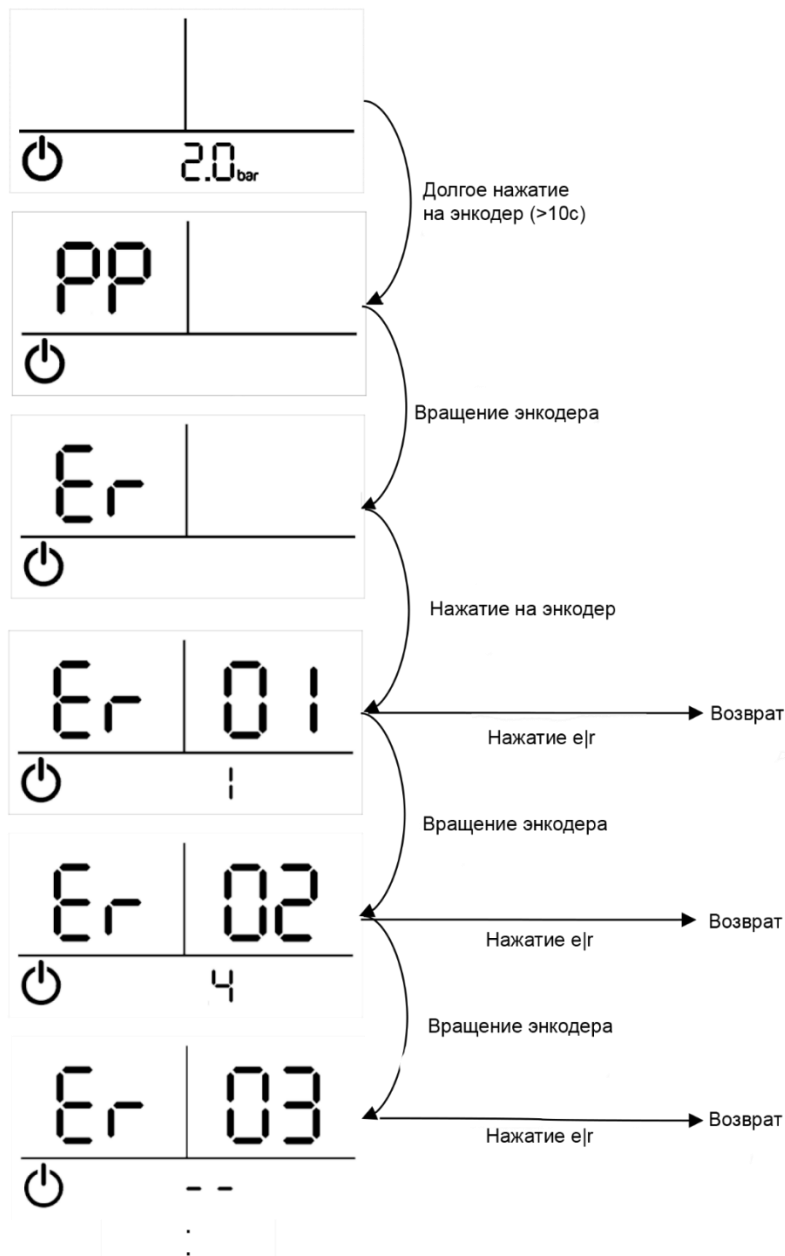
2.0bar

Долгое нажатие на энкодер (>10с)

PP

Вращение энкодера

Er

Нажатие на энкодер

Er 01
1

Возврат
Нажатие e|r

Вращение энкодера

Er 02
4

Возврат
Нажатие e|r

Вращение энкодера

Er 03
- -

Возврат
Нажатие e|r

:
: